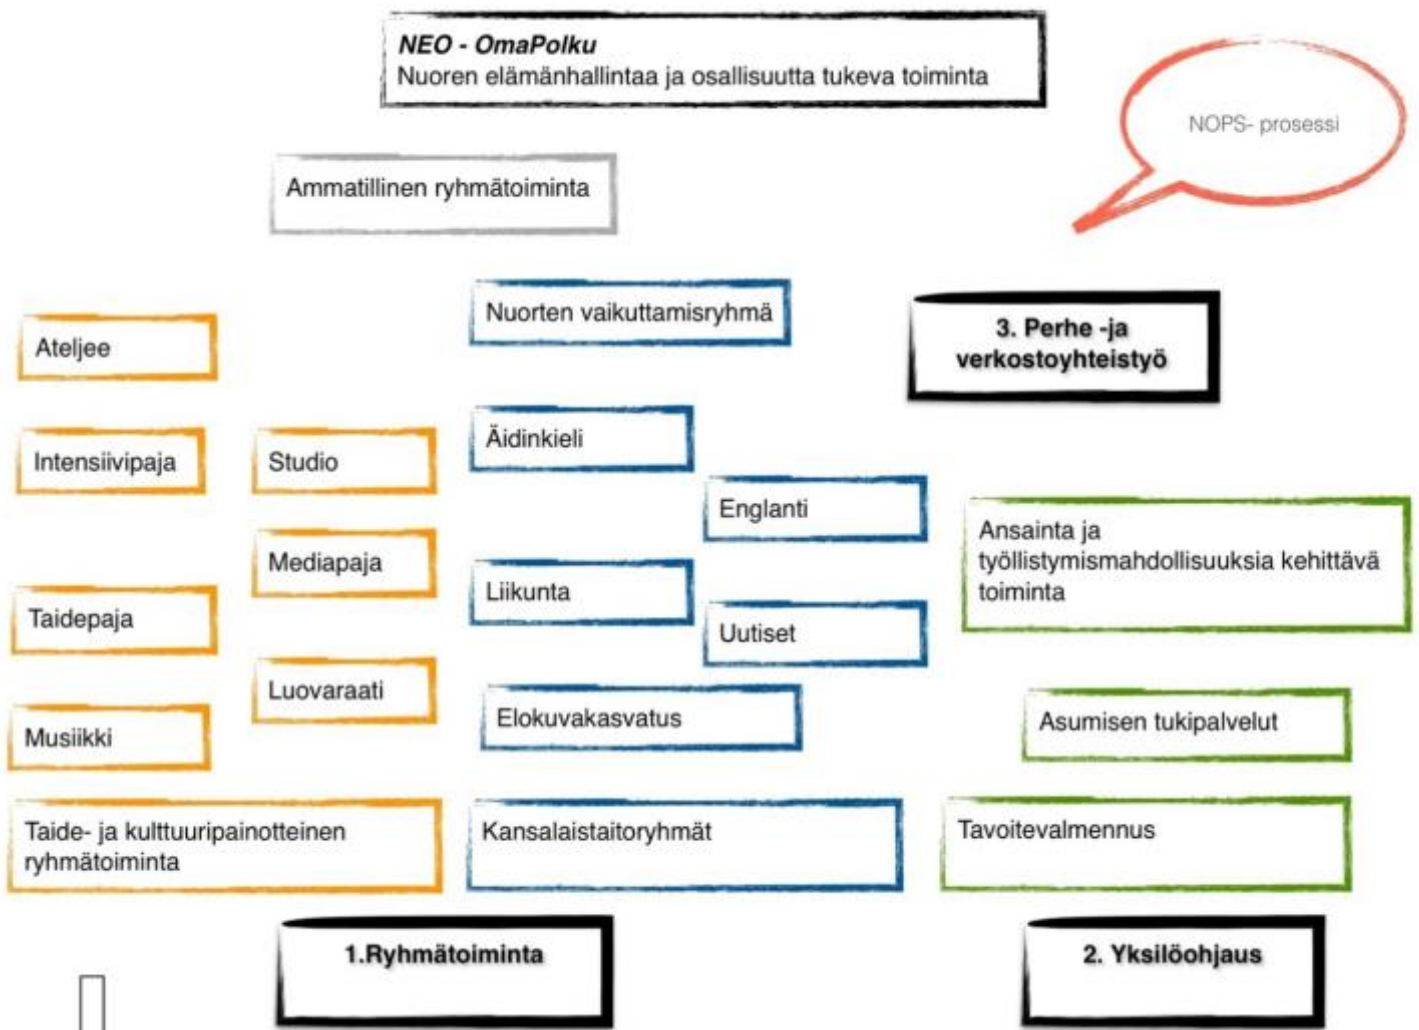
NEO - OmaPolku
Nuoren elämänhallintaa ja osallisuutta tukeva toiminta

NOPS- prosessi

Ammatillinen ryhmätoiminta

Nuorten vaikuttamisryhmä

3. Perhe -ja verkostoyhteistyö

Ateljee

Intensiivipaja

Studio

Äidinkieli

Englanti

Ansainta ja työllistymismahdollisuuksia kehittävä toiminta

Mediapaja

Taidepaja

Liikunta

Uutiset

Luovaraati

Musiikki

Elokuvakasvatus

Asumisen tukipalvelut

Taide- ja kulttuuripainotteinen ryhmätoiminta

Kansalaistaitoryhmät

Tavoitevalmennus

1.Ryhmätoiminta

2. Yksilöohjaus